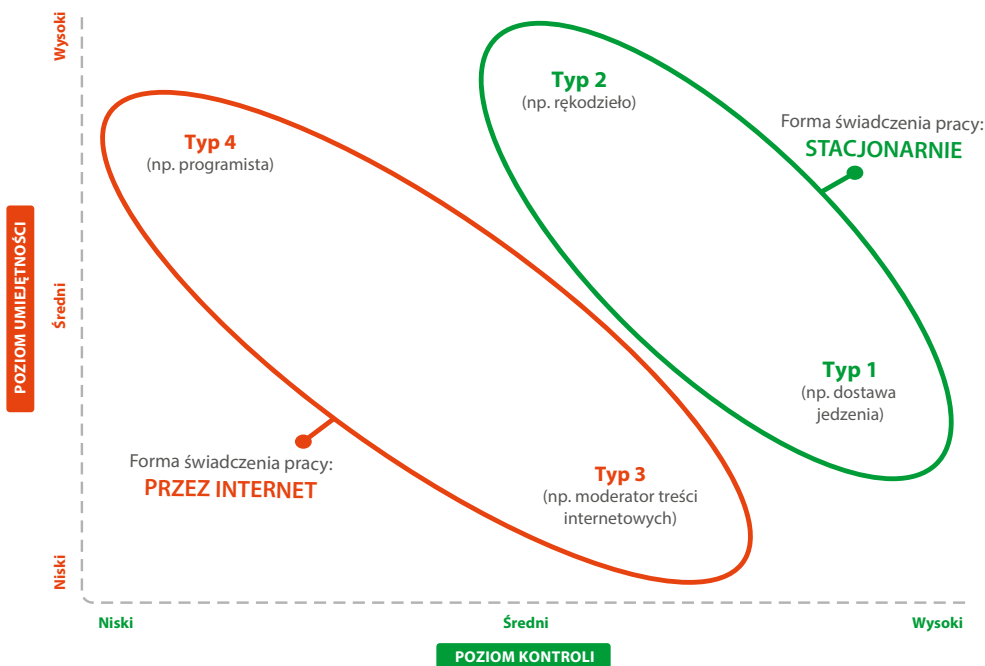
POZIOM UMIEJĘTNOŚCI

Wysoki

Średni

Niski

Typ 2
(np. rękodzieło)

Forma świadczenia pracy:
STACJONARNIE

Typ 4
(np. programista)

Typ 1
(np. dostawa jedzenia)

Forma świadczenia pracy:
PRZEZ INTERNET

Typ 3
(np. moderator treści internetowych)

Niski

Średni

Wysoki

POZIOM KONTROLI